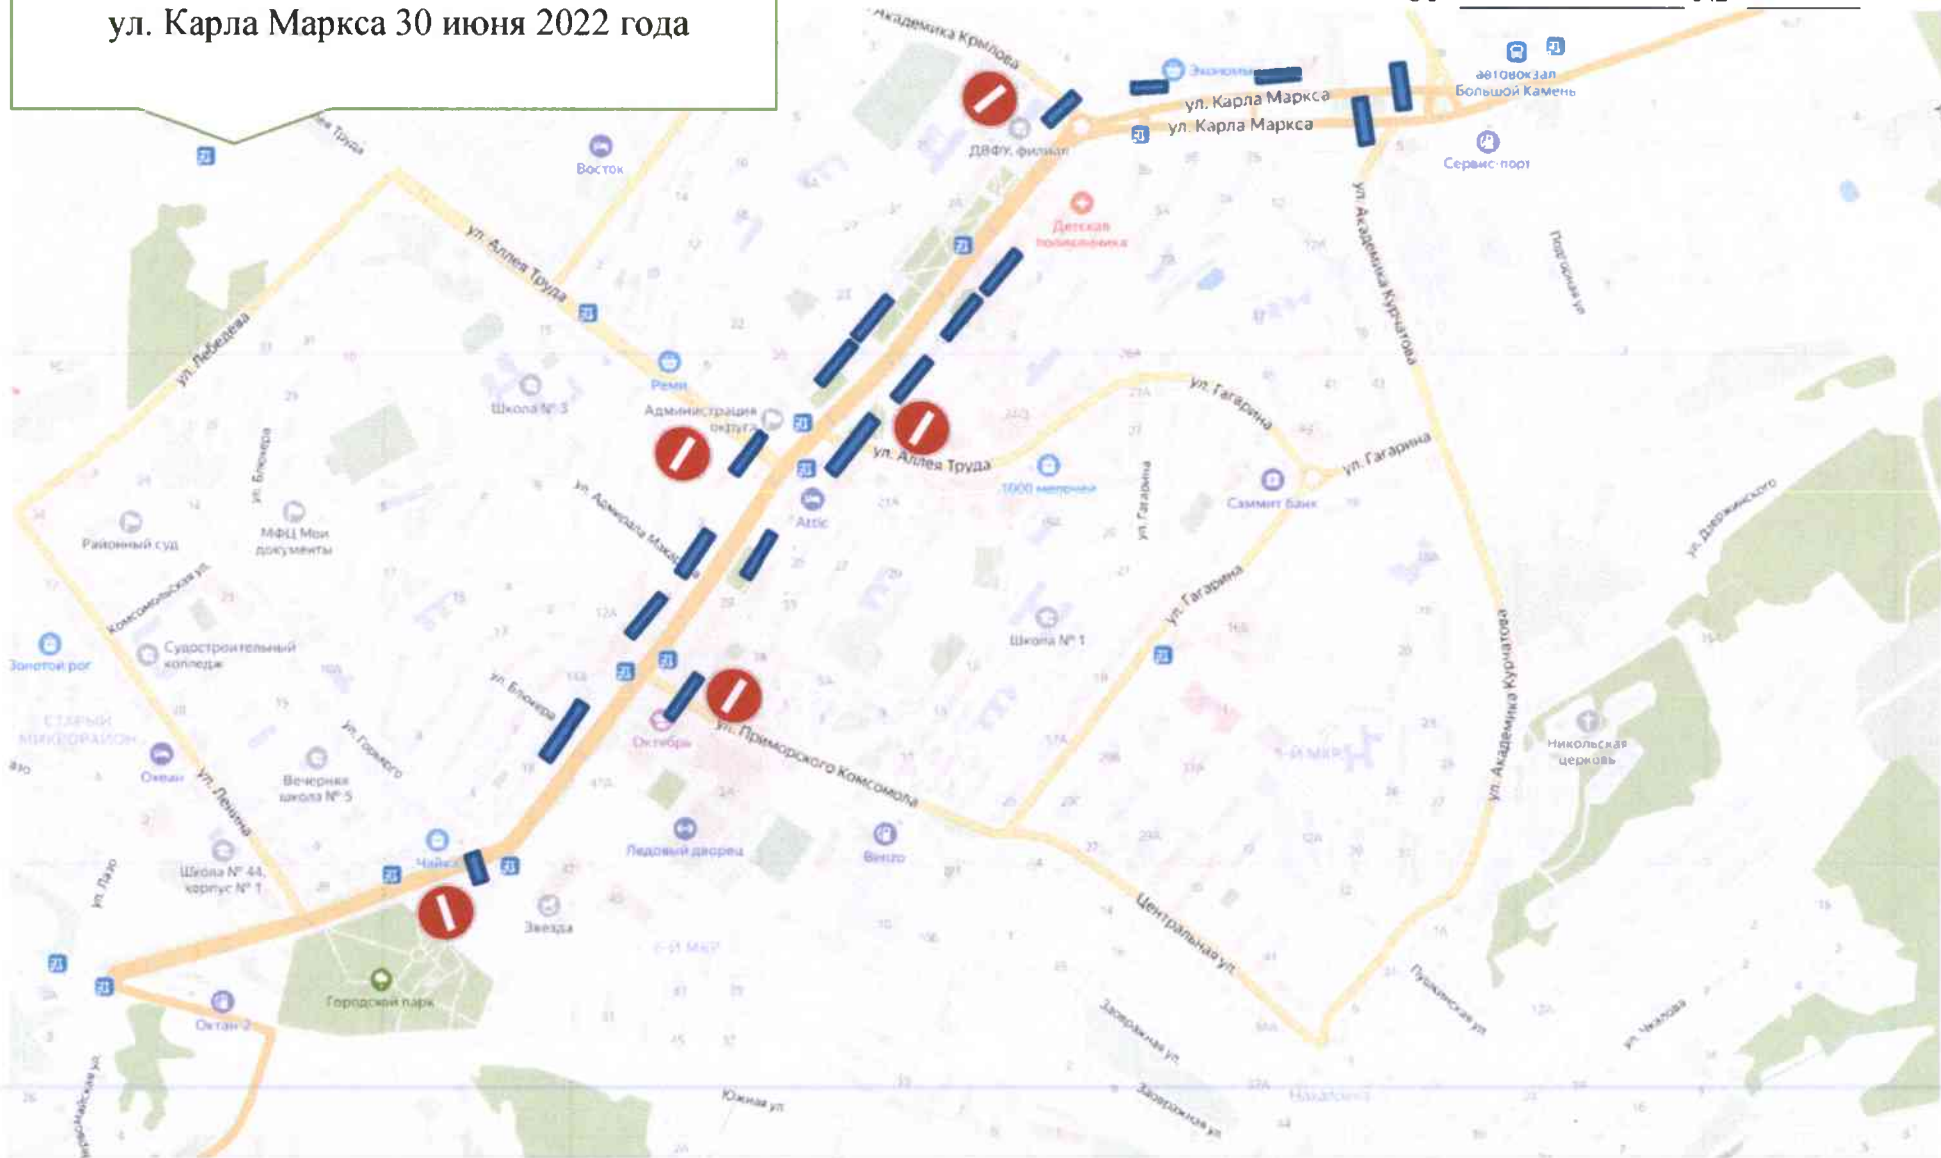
ул. Карла Маркса 30 июня 2022 года

ул. Академика Крылова
Экономия
ул. Карла Маркса
ул. Карла Маркса
автовокзал Большой Камень
Сервис-порт
ДВФУ, филиал
Детская поликлиника
Восток
ул. Аллея Труда
ул. Академика Курчатова
Подгорная ул.
ул. Лебедева
Реми
Школа № 3
Администрация округа
ул. Аллея Труда
ул. Гагарина
ул. Гагарина
1000 мелочей
Саммит банк
Attic
ул. Адмирала Макарова
ул. Блюхера
Районный суд
МФЦ Мои документы
Комсомольская ул.
ул. Гагарина
ул. Гагарина
ул. Дзержинского
Школа № 1
Золотой рог
Судостроительный колледж
СТАРЫЙ МИКРОРАЙОН
ул. Блюхера
ул. Горького
Октябрь
ул. Приморского Комсомола
ул. Академика Курчатова
Никольская церковь
Океан
ул. Ленина
Вечерняя школа № 5
Ледовый дворец
Бинго
Чайка
Школа № 44, корпус № 1
ул. Лазо
Звезда
Центральная ул.
Пушкинская ул.
ул. Чкалова
Городской парк
Октан-2
Заозерная ул.
Южная ул.
Заозерная ул.
Приморская ул.